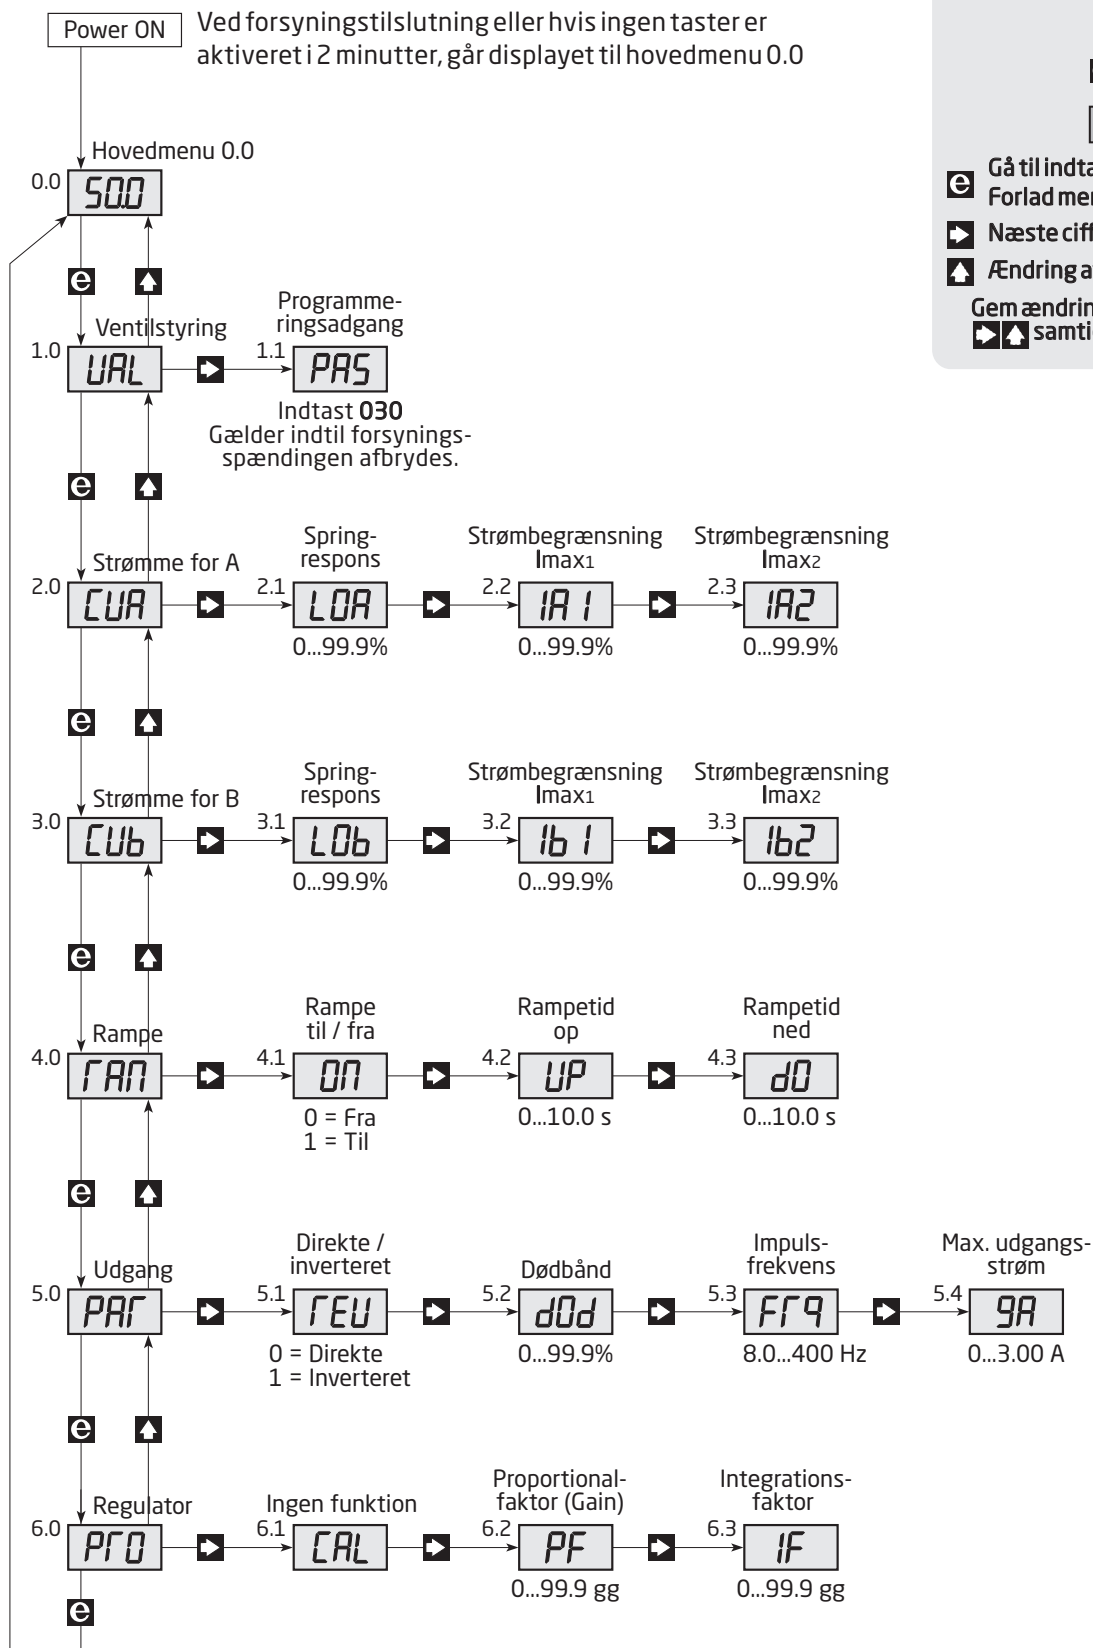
Power ON

Ved forsyningstilslutning eller hvis ingen taster er aktiveret i 2 minutter, går displayet til hovedmenu 0.0

Gå til indta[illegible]
Forlad me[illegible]
Næste cif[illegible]
Ændring a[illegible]
Gem ændrin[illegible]
samti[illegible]

Hovedmenu 0.0
0.0 50.0

Ventilstyring
1.0 UAL
Programmeringsadgang
1.1 PAS
Indtast 030
Gælder indtil forsyningsspændingen afbrydes.

Strømme for A
2.0 CUA
Springrespons
2.1 L0A
0...99.9%
Strømbegrænsning Imax1
2.2 IA1
0...99.9%
Strømbegrænsning Imax2
2.3 IA2
0...99.9%

Strømme for B
3.0 CUb
Springrespons
3.1 L0b
0...99.9%
Strømbegrænsning Imax1
3.2 Ib1
0...99.9%
Strømbegrænsning Imax2
3.3 Ib2
0...99.9%

Rampe
4.0 rAM
Rampe til / fra
4.1 0N
0 = Fra
1 = Til
Rampetid op
4.2 UP
0...10.0 s
Rampetid ned
4.3 d0
0...10.0 s

Udgang
5.0 PAr
Direkte / inverteret
5.1 rEU
0 = Direkte
1 = Inverteret
Dødbånd
5.2 d0d
0...99.9%
Impulsfrekvens
5.3 Fr9
8.0...400 Hz
Max. udgangsstrøm
5.4 9A
0...3.00 A

Regulator
6.0 Pr0
Ingen funktion
6.1 CAL
Proportionalfaktor (Gain)
6.2 PF
0...99.9 gg
Integrationsfaktor
6.3 IF
0...99.9 gg